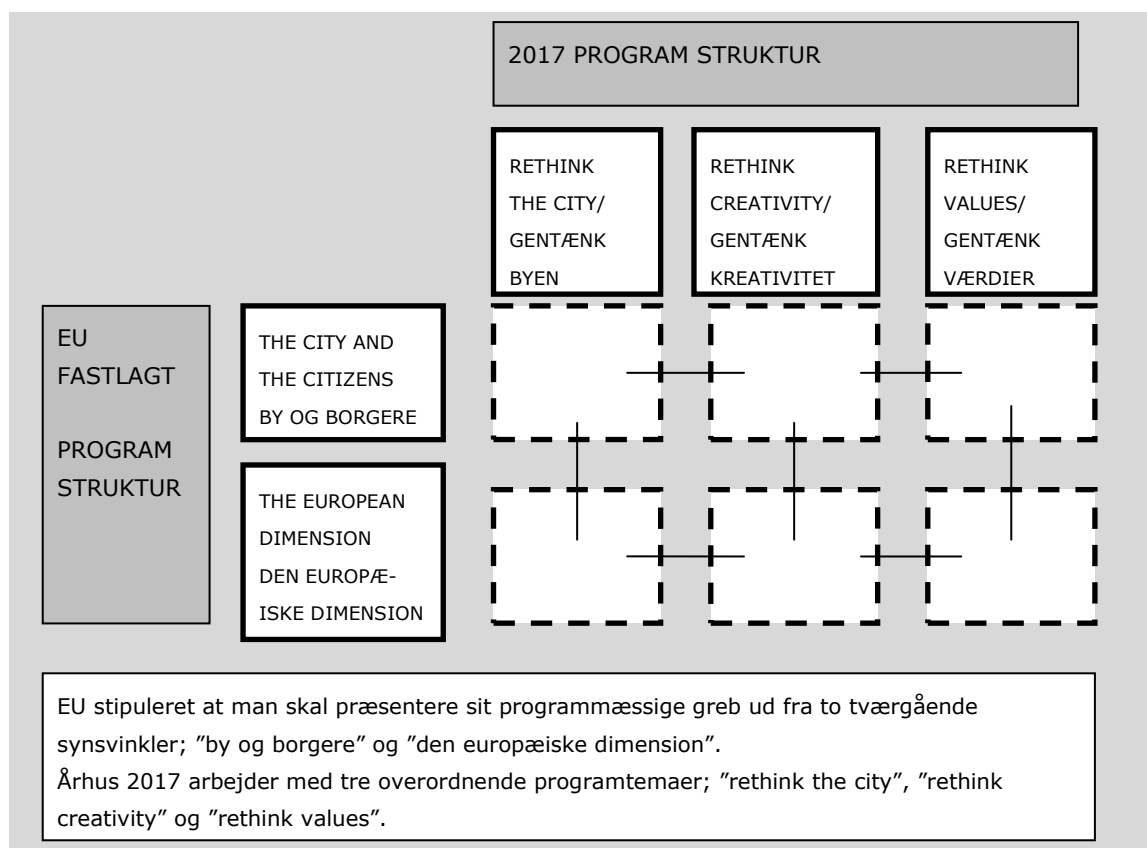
2017 PROGRAM STRUKTUR

RETHINK THE CITY/ GENTÆNK BYEN

RETHINK CREATIVITY/ GENTÆNK KREATIVITET

RETHINK VALUES/ GENTÆNK VÆRDIER

EU FASTLAGT

PROGRAM STRUKTUR

THE CITY AND THE CITIZENS BY OG BORGERE

THE EUROPEAN DIMENSION DEN EUROPÆISKE DIMENSION

EU stipuleret at man skal præsentere sit programmæssige greb ud fra to tværgående synsvinkler; ”by og borgere” og ”den europæiske dimension”.
Århus 2017 arbejder med tre overordnende programtemaer; ”rethink the city”, ”rethink creativity” og ”rethink values”.